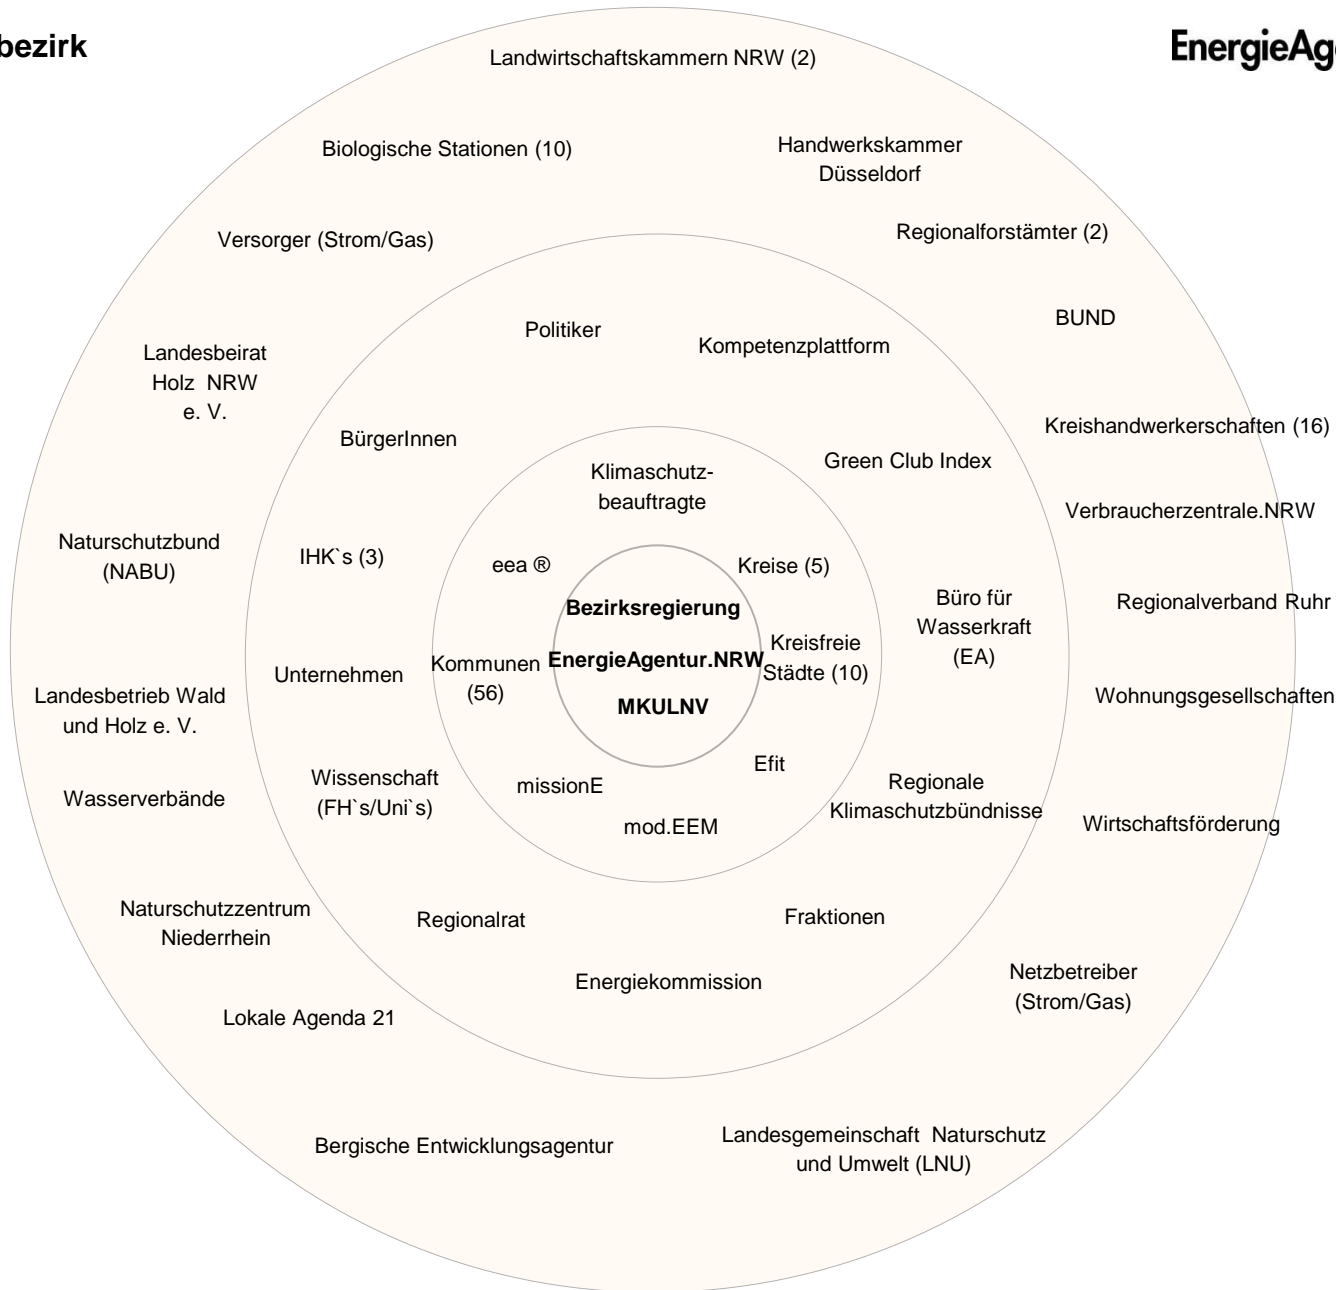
bezirk

EnergieAg

Bezirksregierung

EnergieAgentur.NRW

MKULNV

Klimaschutzbeauftragte

eea ®

Kreise (5)

Kommunen (56)

Kreisfreie Städte (10)

missionE

Efit

mod.EEM

Politiker

Kompetenzplattform

BürgerInnen

Green Club Index

IHK`s (3)

Büro für Wasserkraft (EA)

Unternehmen

Wissenschaft (FH`s/Uni`s)

Regionale Klimaschutzbündnisse

Regionalrat

Fraktionen

Energiekommission

Landwirtschaftskammern NRW (2)

Biologische Stationen (10)

Handwerkskammer Düsseldorf

Versorger (Strom/Gas)

Regionalforstämter (2)

BUND

Landesbeirat Holz NRW e. V.

Kreishandwerkerschaften (16)

Verbraucherzentrale.NRW

Naturschutzbund (NABU)

Regionalverband Ruhr

Landesbetrieb Wald und Holz e. V.

Wohnungsgesellschaften

Wasserverbände

Wirtschaftsförderung

Naturschutzzentrum Niederrhein

Netzbetreiber (Strom/Gas)

Lokale Agenda 21

Bergische Entwicklungsagentur

Landesgemeinschaft Naturschutz und Umwelt (LNU)